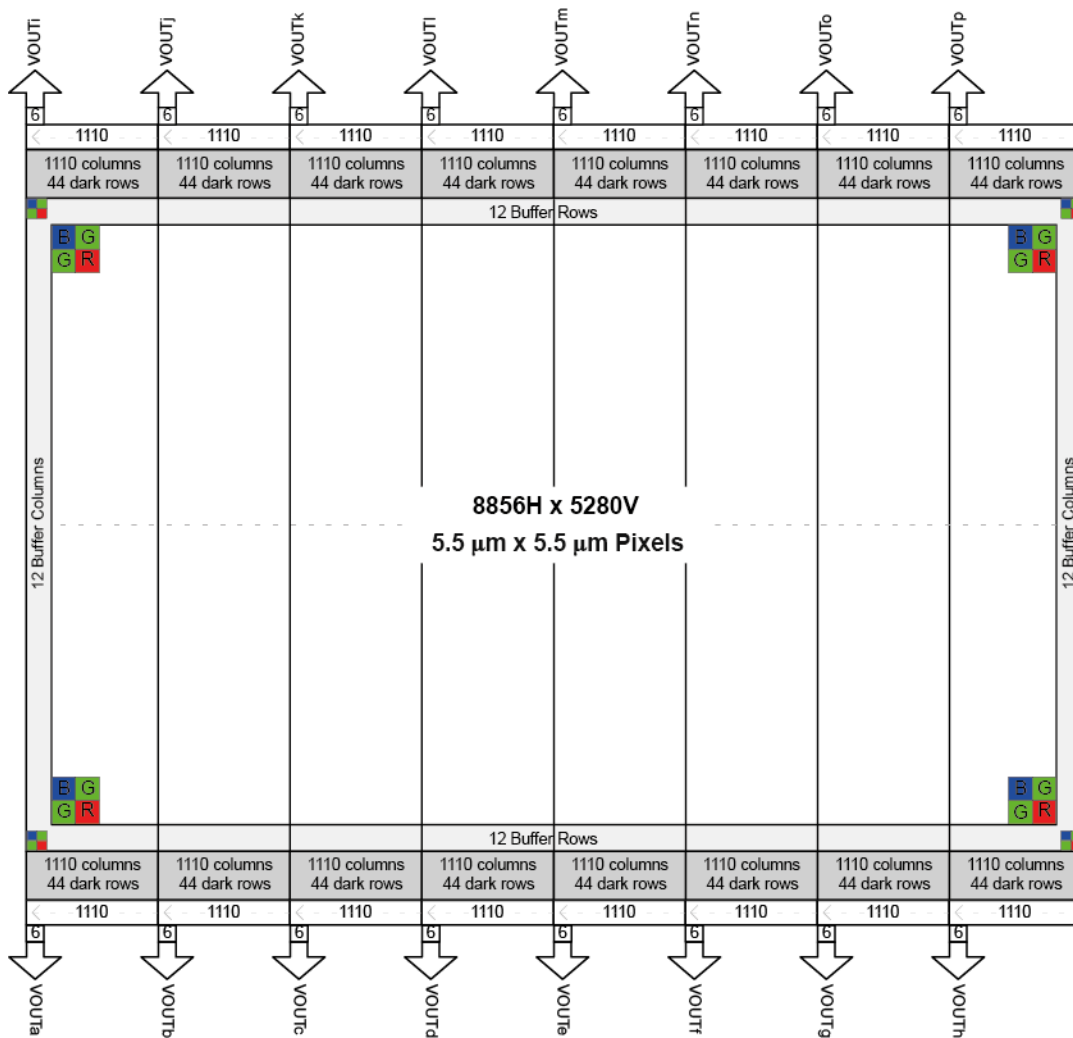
VOUTi VOUTj VOUTk VOUTl VOUTm VOUTn VOUTo VOUTp

6 6 6 6 6 6 6 6

1110 1110 1110 1110 1110 1110 1110 1110

| 1110 columns 44 dark rows | 1110 columns 44 dark rows | 1110 columns 44 dark rows | 1110 columns 44 dark rows | 1110 columns 44 dark rows | 1110 columns 44 dark rows | 1110 columns 44 dark rows | 1110 columns 44 dark rows |
|---|---|---|---|---|---|---|---|

12 Buffer Rows

B G
G R

B G
G R

12 Buffer Columns

8856H x 5280V

5.5 μm x 5.5 μm Pixels

12 Buffer Columns

B G
G R

B G
G R

12 Buffer Rows

| 1110 columns 44 dark rows | 1110 columns 44 dark rows | 1110 columns 44 dark rows | 1110 columns 44 dark rows | 1110 columns 44 dark rows | 1110 columns 44 dark rows | 1110 columns 44 dark rows | 1110 columns 44 dark rows |
|---|---|---|---|---|---|---|---|

1110 1110 1110 1110 1110 1110 1110 1110

6 6 6 6 6 6 6 6

VOUTa VOUTb VOUTc VOUTd VOUTe VOUTf VOUTg VOUTh